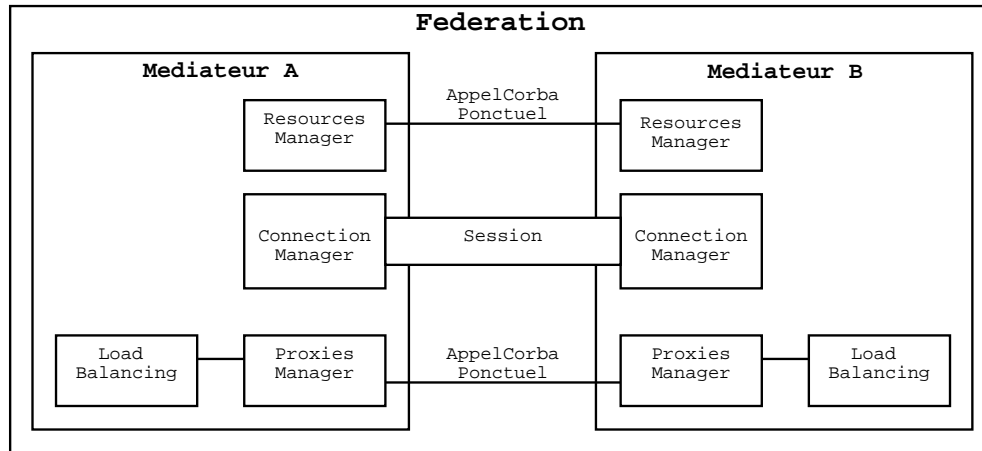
Federation

Mediateur A

Resources Manager

Connection Manager

Load Balancing

Proxies Manager

AppelCorba Ponctuel

Session

AppelCorba Ponctuel

Mediateur B

Resources Manager

Connection Manager

Proxies Manager

Load Balancing